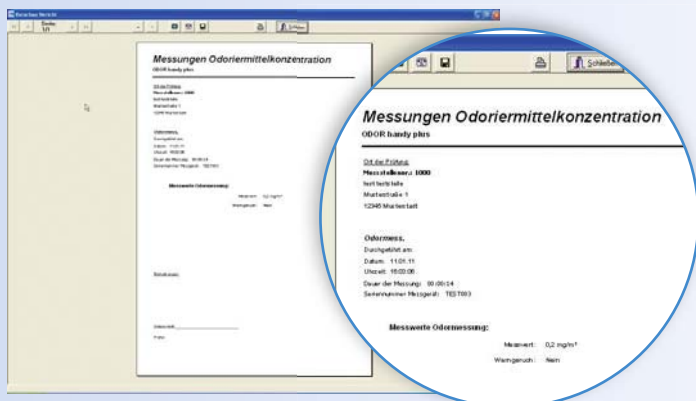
Messungen Odoriermittelkonzentration
ODOR handy plus

Ort der Prüfung:
Messstellennr. 1000
Teststelle
Musterstraße 1
12345 Musterstadt

Odormess.
Durchgeführt am:
Datum: 11.01.11
Uhrzeit: 18:03:06
Dauer der Messung: 00:00:14
Seriennummer Messgerät: TEST003

Messwerte Odormessung:
Messwert: 0,2 mg/m³
Warngeruch: Nein

Schließen